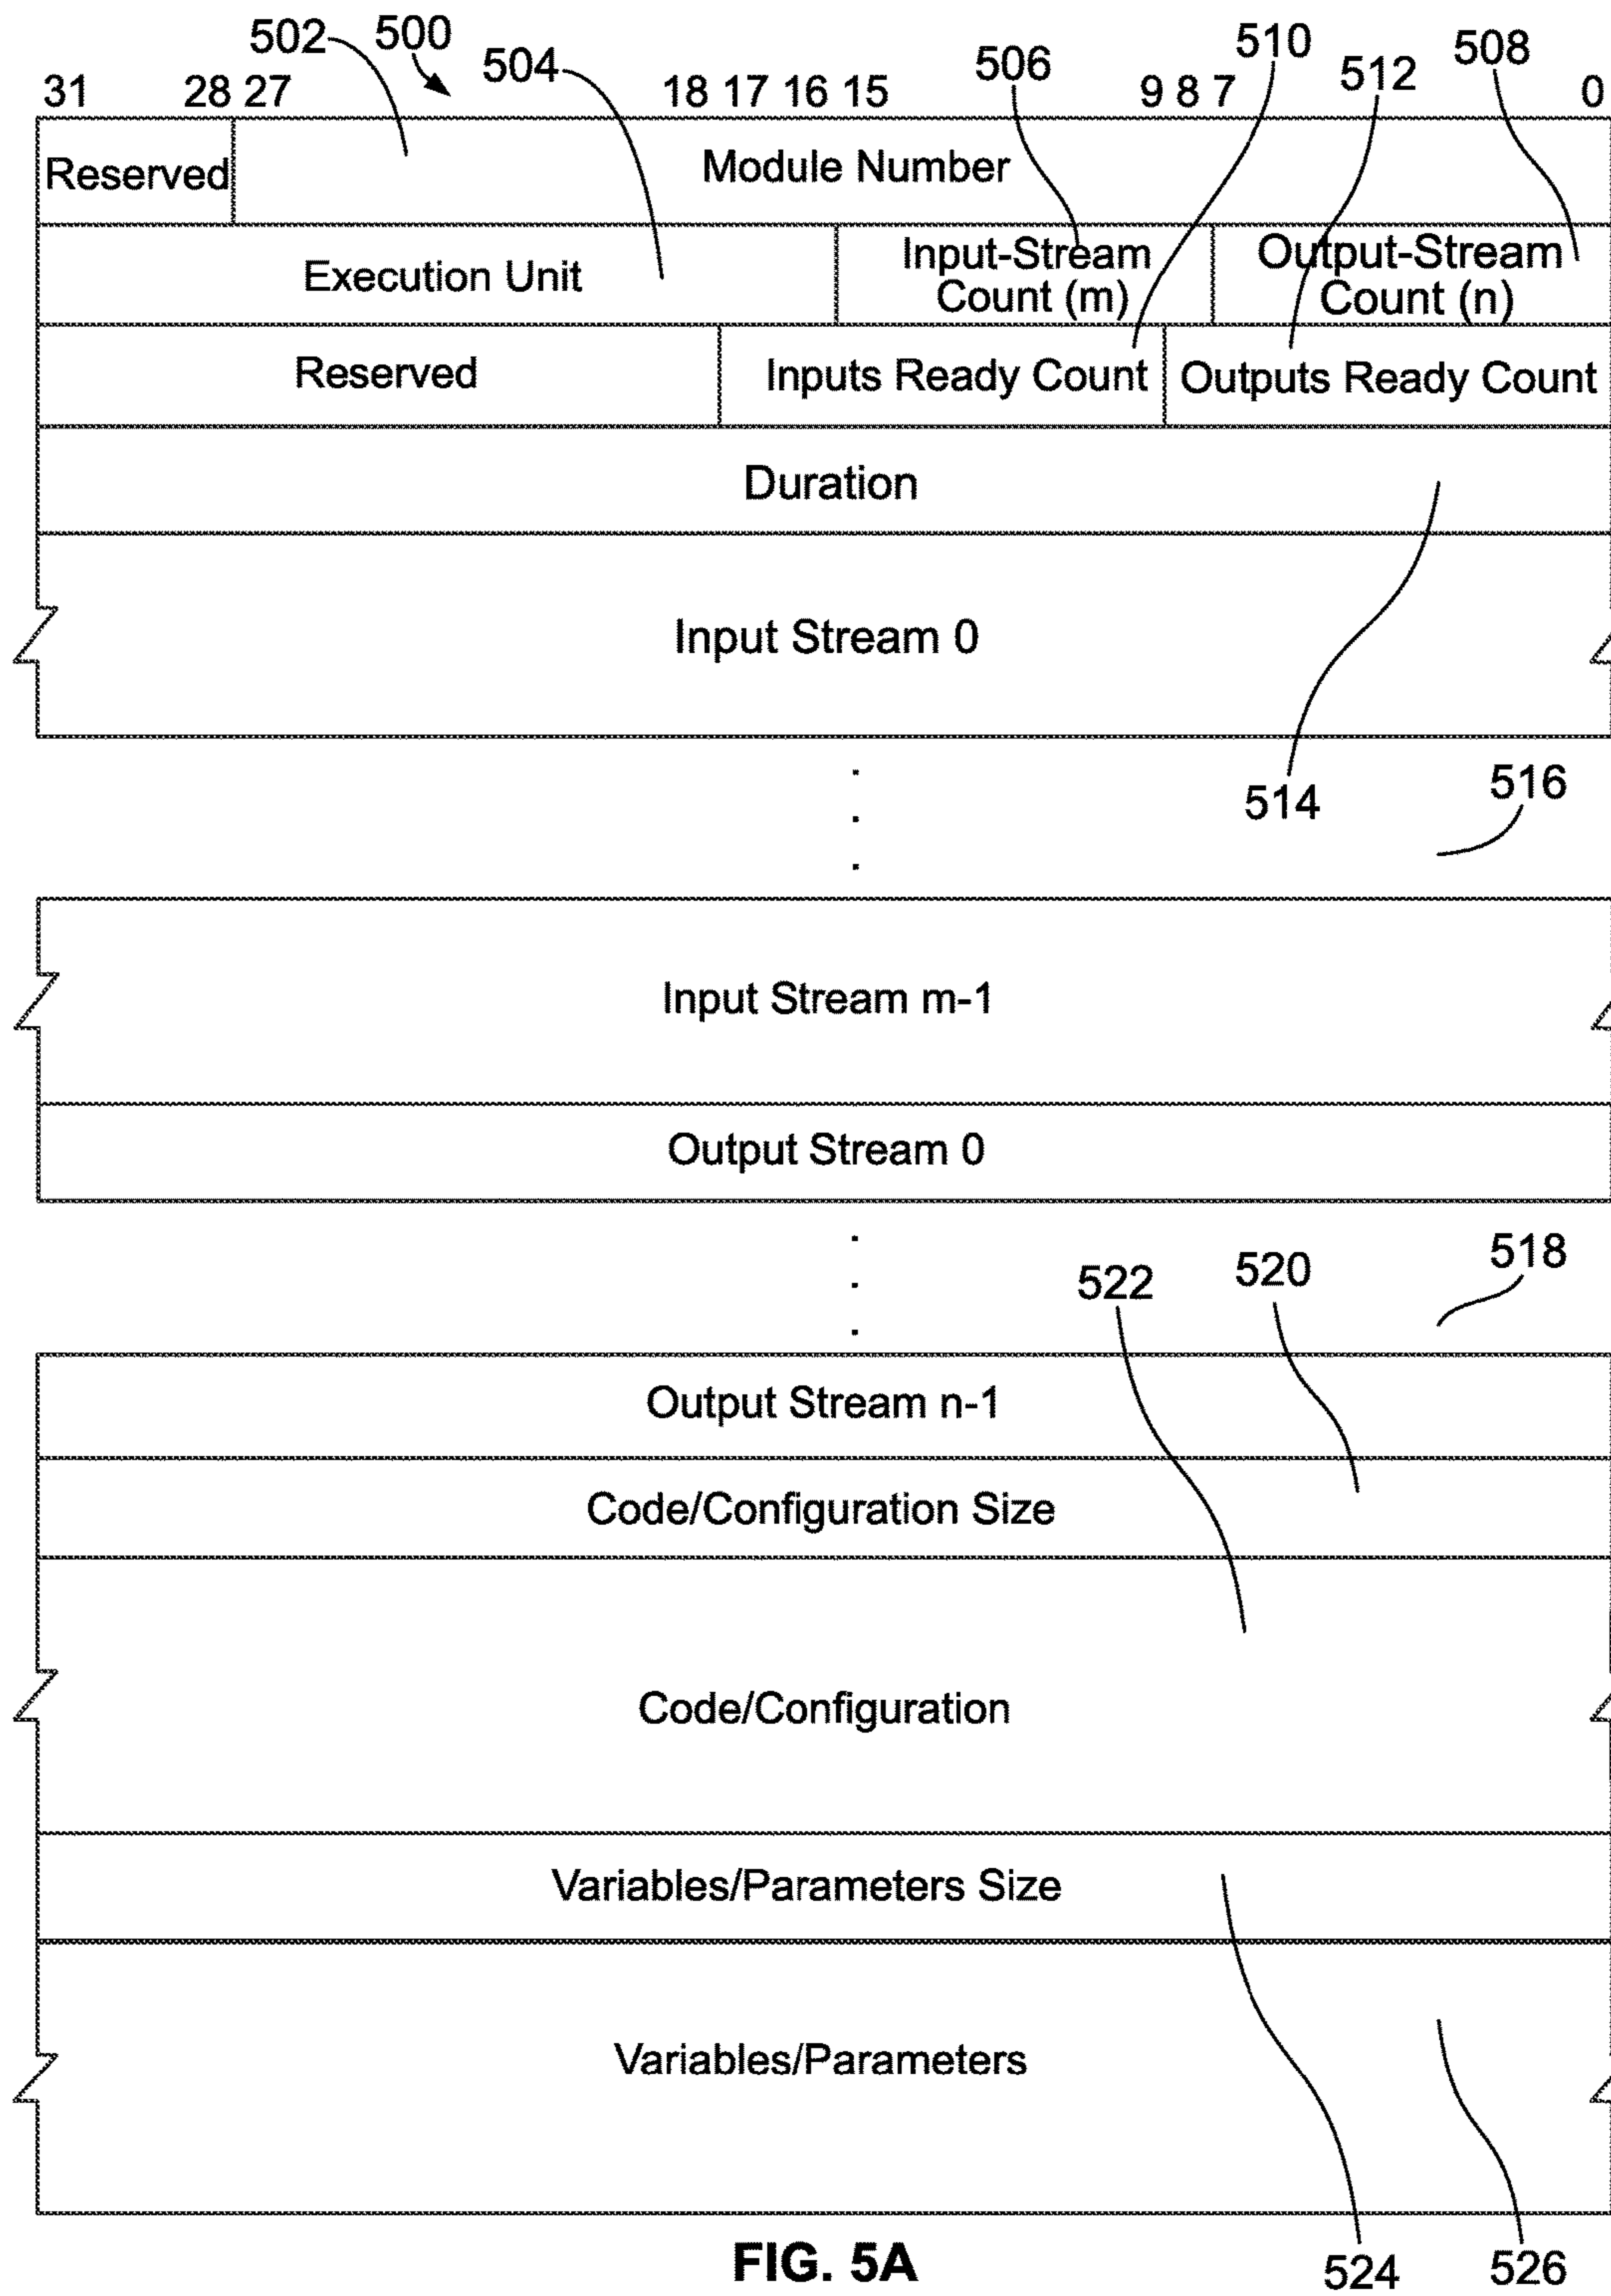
502 500 504 506 510 512 508

31 28 27 18 17 16 15 9 8 7 0

Reserved

Module Number

Execution Unit

Input-Stream Count (m)

Output-Stream Count (n)

Reserved

Inputs Ready Count

Outputs Ready Count

Duration

Input Stream 0

514 516

Input Stream m-1

Output Stream 0

522 520 518

Output Stream n-1

Code/Configuration Size

Code/Configuration

Variables/Parameters Size

Variables/Parameters

FIG. 5A

524 526